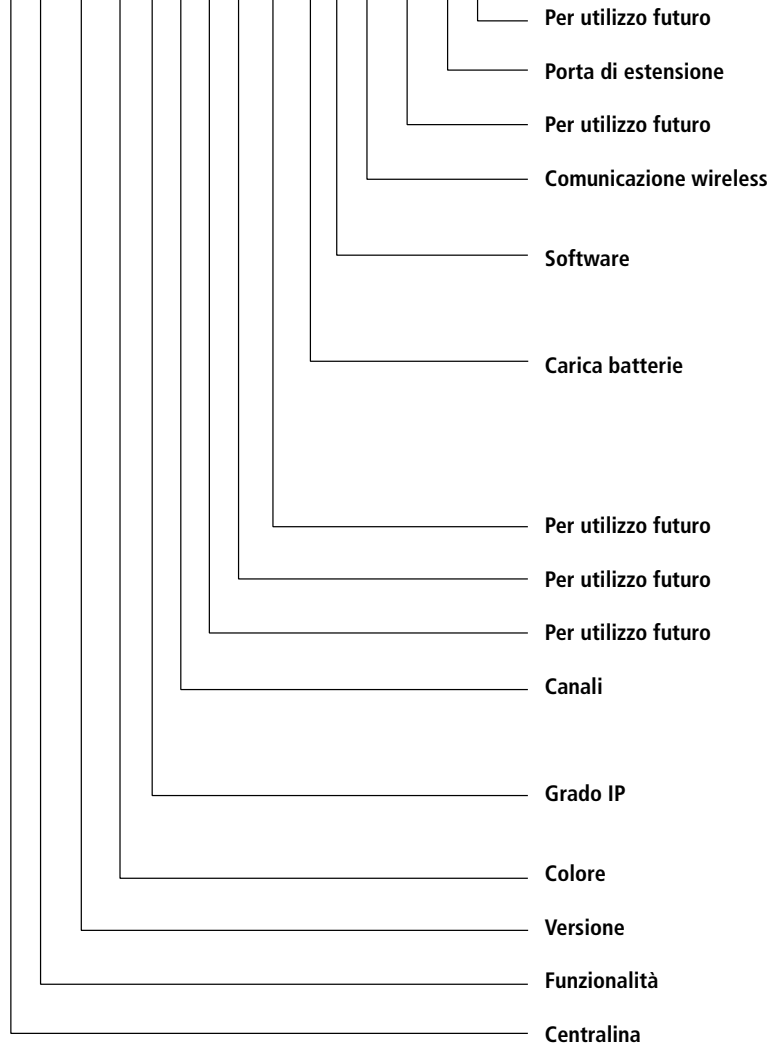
Per utilizzo futuro

Porta di estensione

Per utilizzo futuro

Comunicazione wireless

Software

Carica batterie

Per utilizzo futuro

Per utilizzo futuro

Per utilizzo futuro

Canali

Grado IP

Colore

Versione

Funzionalità

Centralina